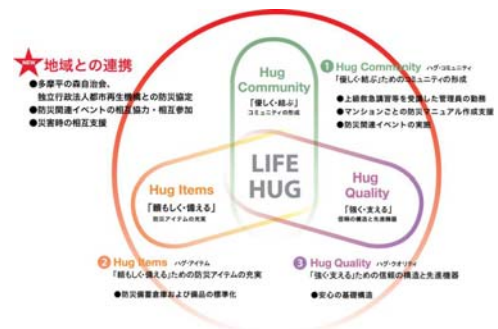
地域との連携
●多摩平の森自治会、独立行政法人都市再生機構との防災協定
●防災関連イベントの相互協力・相互参加
●災害時の相互支援

Hug Community
「優しく・結ぶ」
コミュニティの形成

❶ Hug Community ハグ・コミュニティ
「優しく・結ぶ」ためのコミュニティの形成
●上級救急講習等を受講した管理員の勤務
●マンションごとの防災マニュアル作成支援
●防災関連イベントの実施

LIFE HUG

Hug Items
「頼もしく・備える」
防災アイテムの充実

Hug Quality
「強く・支える」
信頼の構造と先進機器

❷ Hug Items ハグ・アイテム
「頼もしく・備える」ための防災アイテムの充実
●防災備蓄倉庫および備品の標準化

❸ Hug Quality ハグ・クオリティ
「強く・支える」ための信頼の構造と先進機器
●安心の基礎構造